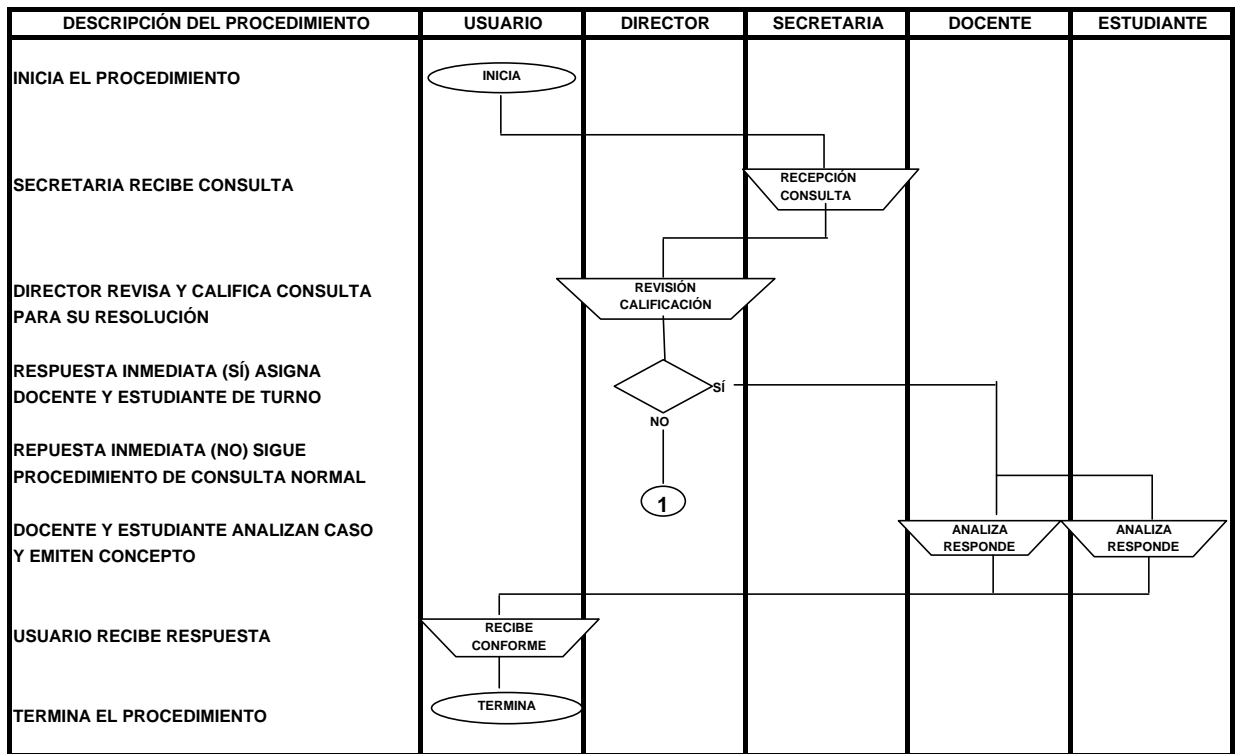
| DESCRIPCIÓN DEL PROCEDIMIENTO | USUARIO | DIRECTOR | SECRETARIA | DOCENTE | ESTUDIANTE |
|---|---|---|---|---|---|
| INICIA EL PROCEDIMIENTO | INICIA | | | | |
| SECRETARIA RECIBE CONSULTA | | | RECEPCIÓN CONSULTA | | |
| DIRECTOR REVISA Y CALIFICA CONSULTA PARA SU RESOLUCIÓN | | REVISIÓN CALIFICACIÓN | | | |
| RESPUESTA INMEDIATA (SÍ) ASIGNA DOCENTE Y ESTUDIANTE DE TURNO | | SÍ | | | |
| REPUESTA INMEDIATA (NO) SIGUE PROCEDIMIENTO DE CONSULTA NORMAL | | NO 1 | | | |
| DOCENTE Y ESTUDIANTE ANALIZAN CASO Y EMITEN CONCEPTO | | | | ANALIZA RESPONDE | ANALIZA RESPONDE |
| USUARIO RECIBE RESPUESTA | RECIBE CONFORME | | | | |
| TERMINA EL PROCEDIMIENTO | TERMINA | | | | |